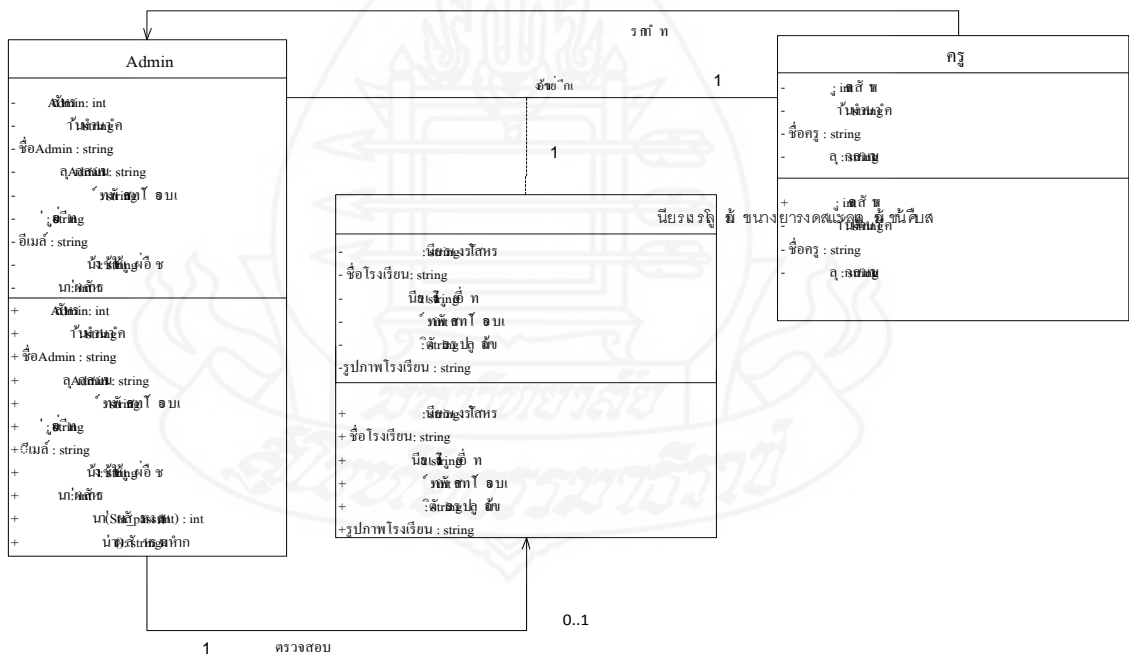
รถํ ท

Admin

- Admin: int
- ้านนษ์ค
- ชื่อAdmin : string
- ลุAdmin: string
- ัหนัสผ่า โ อบเ
- ุ string
- อีเมล์ : string
- น้ string อี ช
- นก่ผลัก
+ Admin: int
+ ้านนษ์ค
+ ชื่อAdmin : string
+ ลุAdmin: string
+ ัหนัสผ่า โ อบเ
+ ุ string
+ อีเมล์ : string
+ น้ string อี ช
+ นก่ผลัก
+ นก(Start: int) : int
+ น่ารัก string หำก

ข้อม ูล

1

1

ครู

- ุ int สั ห
- ้านนษ์ค
- ชื่อครู : string
- ลุ ุ string
+ ุ int สั ห
- ้านนษ์ค
- ชื่อครู : string
- ลุ ุ string

นียรเรเ ฐู ย้ ขนางยารงคลเรูคฏ ย้ หนัคึบส

- นียรเรงรโสหร
- ชื่อโรงเรียน: string
- นียน string อี ท
- ัหนัสผ่า โ อบเ
- ิดังรบปู ลัข
-รูปภาพโรงเรียน : string
+ นียรเรงรโสหร
+ ชื่อโรงเรียน: string
+ นียน string อี ท
+ ัหนัสผ่า โ อบเ
+ ิดังรบปู ลัข
+รูปภาพโรงเรียน : string

0..1

1 ตรวจสอบ